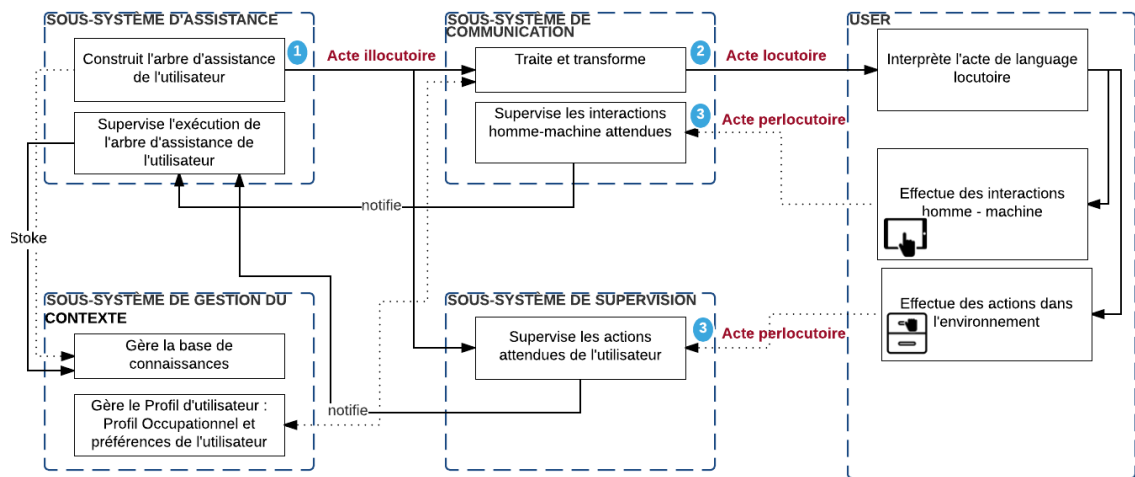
SOUS-SYSTÈME D'ASSISTANCE

Construit l'arbre d'assistance de l'utilisateur

1

Supervise l'exécution de l'arbre d'assistance de l'utilisateur

Acte illocutoire

SOUS-SYSTÈME DE COMMUNICATION

Traite et transforme

2

Acte locutoire

Supervise les interactions homme-machine attendues

3

Acte perlocutoire

USER

Interprète l'acte de language locutoire

Effectue des interactions homme - machine

Effectue des actions dans l'environnement

notifie

Stoke

SOUS-SYSTÈME DE GESTION DU CONTEXTE

Gère la base de connaissances

Gère le Profil d'utilisateur : Profil Occupationnel et préférences de l'utilisateur

notifie

SOUS-SYSTÈME DE SUPERVISION

Supervise les actions attendues de l'utilisateur

3

Acte perlocutoire